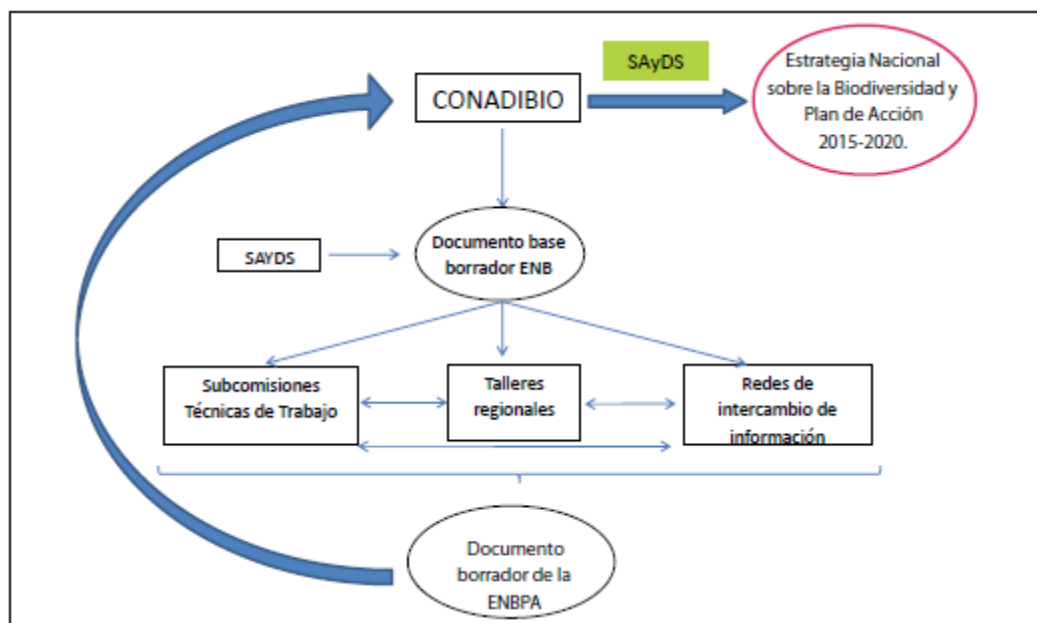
CONADIBIO

SAyDS

Estrategia Nacional sobre la Biodiversidad y Plan de Acción 2015-2020.

SAYDS

Documento base borrador ENB

Subcomisiones Técnicas de Trabajo

Talleres regionales

Redes de intercambio de información

Documento borrador de la ENBPA